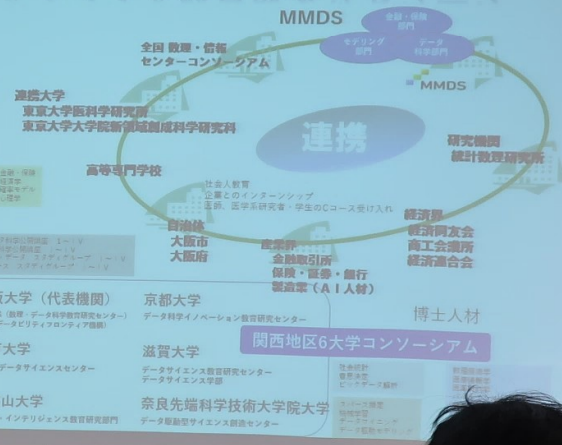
MMDS

会計・情報部門

モデリング部門

データ科学部門

MMDS

全国 数理・情報センターコンソーシアム

連携大学
東京大学医科学研究所
東京大学大学院新領域創成科学研究科

連携

研究機関
統計数理研究所

高等専門学校

社会人教育
企業とのインターンシップ
企業、医学系研究者・学生のCコース受け入れ

自治体
大阪市
大阪府

産業界
金融取引所
保険・証券・銀行
製造業（AI人材）

経済界
経済同友会
商工会議所
経済連合会

大学（代表機関）
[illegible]

京都大学
データ科学イノベーション教育研究センター

博士人材

関西地区6大学コンソーシアム

大学
データサイエンスセンター

滋賀大学
データサイエンス教育研究センター
データサイエンス学部

山大学
インテリジェンス教育研究部門

奈良先端科学技術大学院大学
データ駆動型サイエンス創造センター